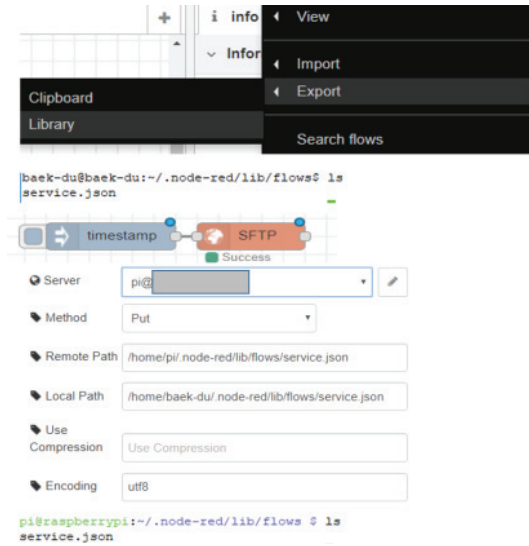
+
i info
Infor
View
Import
Export
Clipboard
Library
Search flows

baek-du@baek-du:~/.node-red/lib/flows$ ls
service.json

timestamp
SFTP
Success

Server pi@
Method Put
Remote Path /home/pi/.node-red/lib/flows/service.json
Local Path /home/baek-du/.node-red/lib/flows/service.json
Use Compression Use Compression
Encoding utf8

pi@raspberrypi:~/.node-red/lib/flows $ ls
service.json